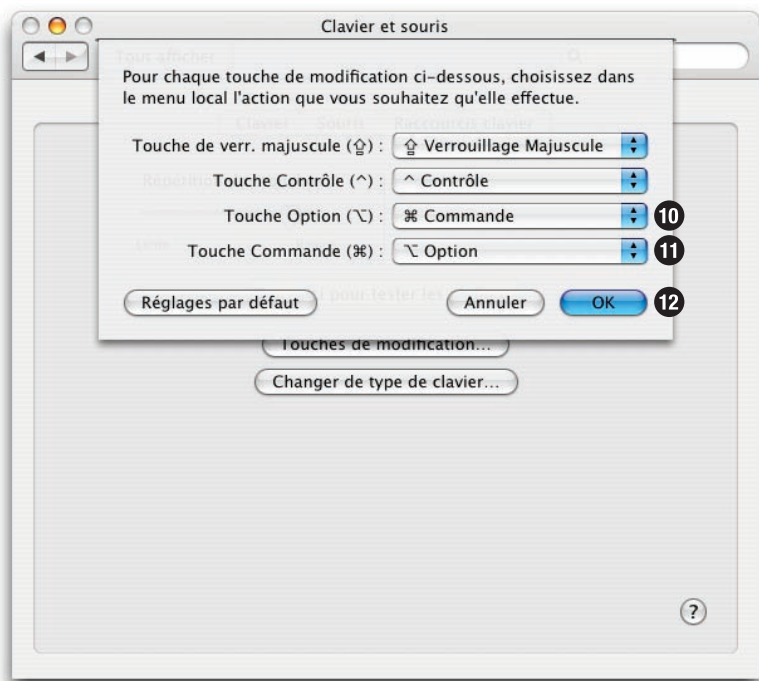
Clavier et souris

Tout afficher

Pour chaque touche de modification ci-dessous, choisissez dans le menu local l'action que vous souhaitez qu'elle effectue.

Touche de verr. majuscule (⇪) : ⇪ Verrouillage Majuscule

Touche Contrôle (^) : ^ Contrôle

Touche Option (⌥) : ⌘ Commande 10

Touche Commande (⌘) : ⌥ Option 11

Réglages par défaut

Annuler

OK 12

Touches de modification...

Changer de type de clavier...

?